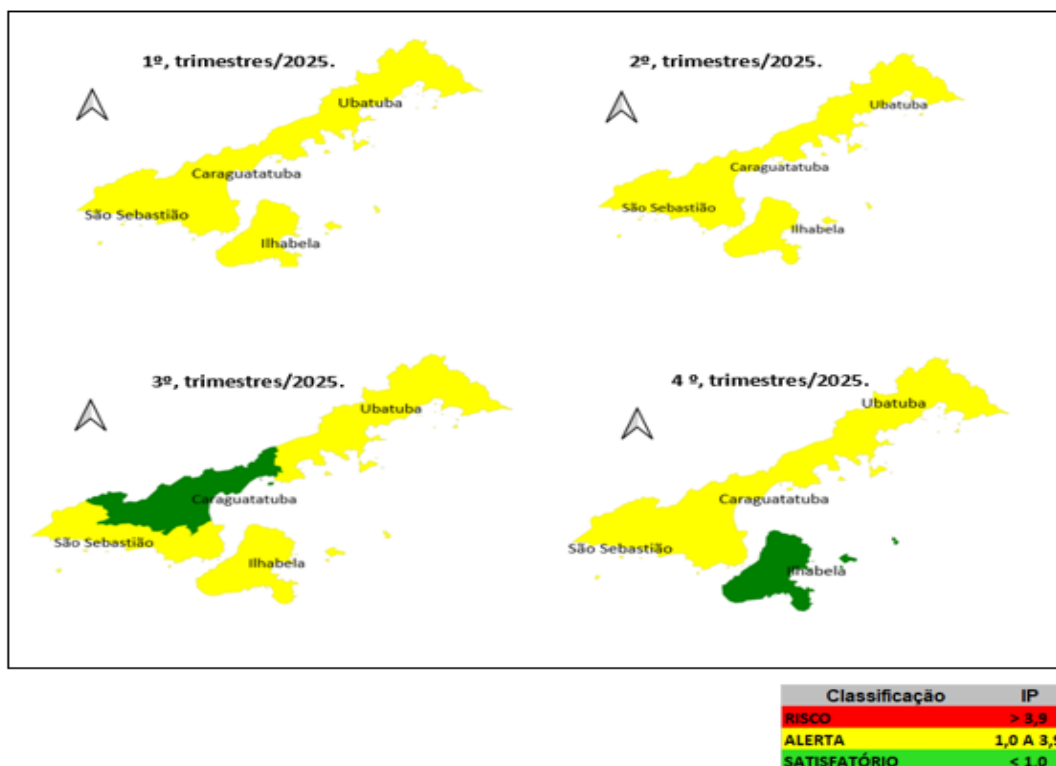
1º, trimestres/2025.

Ubatuba
Caraguatatuba
São Sebastião
Ilhabela

2º, trimestres/2025.

Ubatuba
Caraguatatuba
São Sebastião
Ilhabela

3º, trimestres/2025.

Ubatuba
Caraguatatuba
São Sebastião
Ilhabela

4 º, trimestres/2025.

Ubatuba
Caraguatatuba
São Sebastião
Ilhabelà

| Classificação | IP |
|---|---|
| RISCO | > 3,9 |
| ALERTA | 1,0 A 3,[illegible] |
| SATISFATÓRIO | < 1,0 |